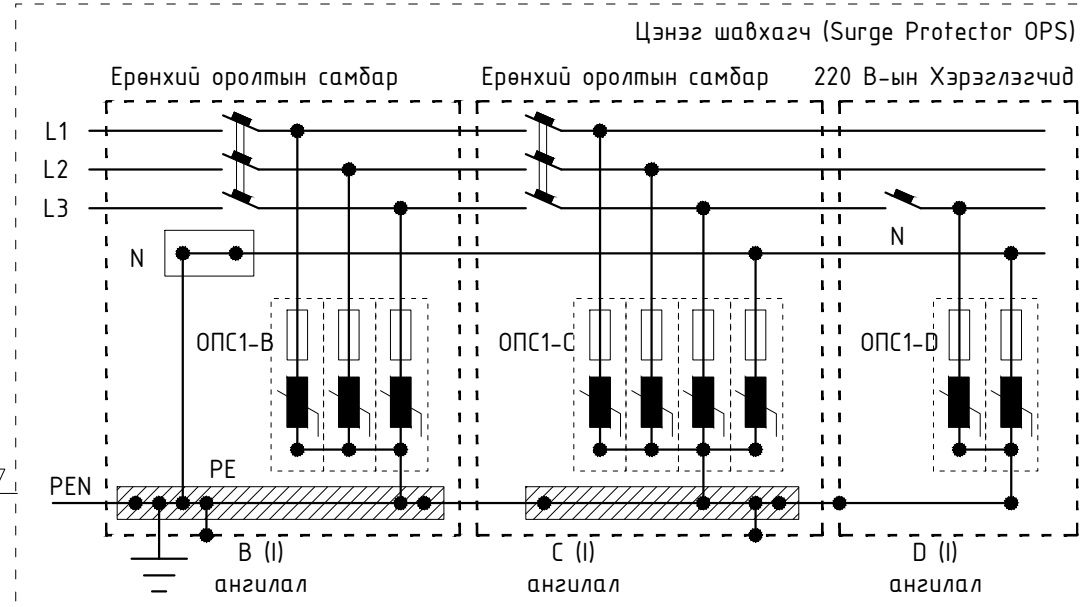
Цэнэг шавхагч (Surge Protector OPS)

Ерөнхий оролтын самбар

Ерөнхий оролтын самбар

220 В-ын Хэрэглэгчид

L1

L2

L3

N

N

ОПС1-B

ОПС1-C

ОПС1-D

PEN

PE

7

B (I) ангилал

C (I) ангилал

D (I) ангилал